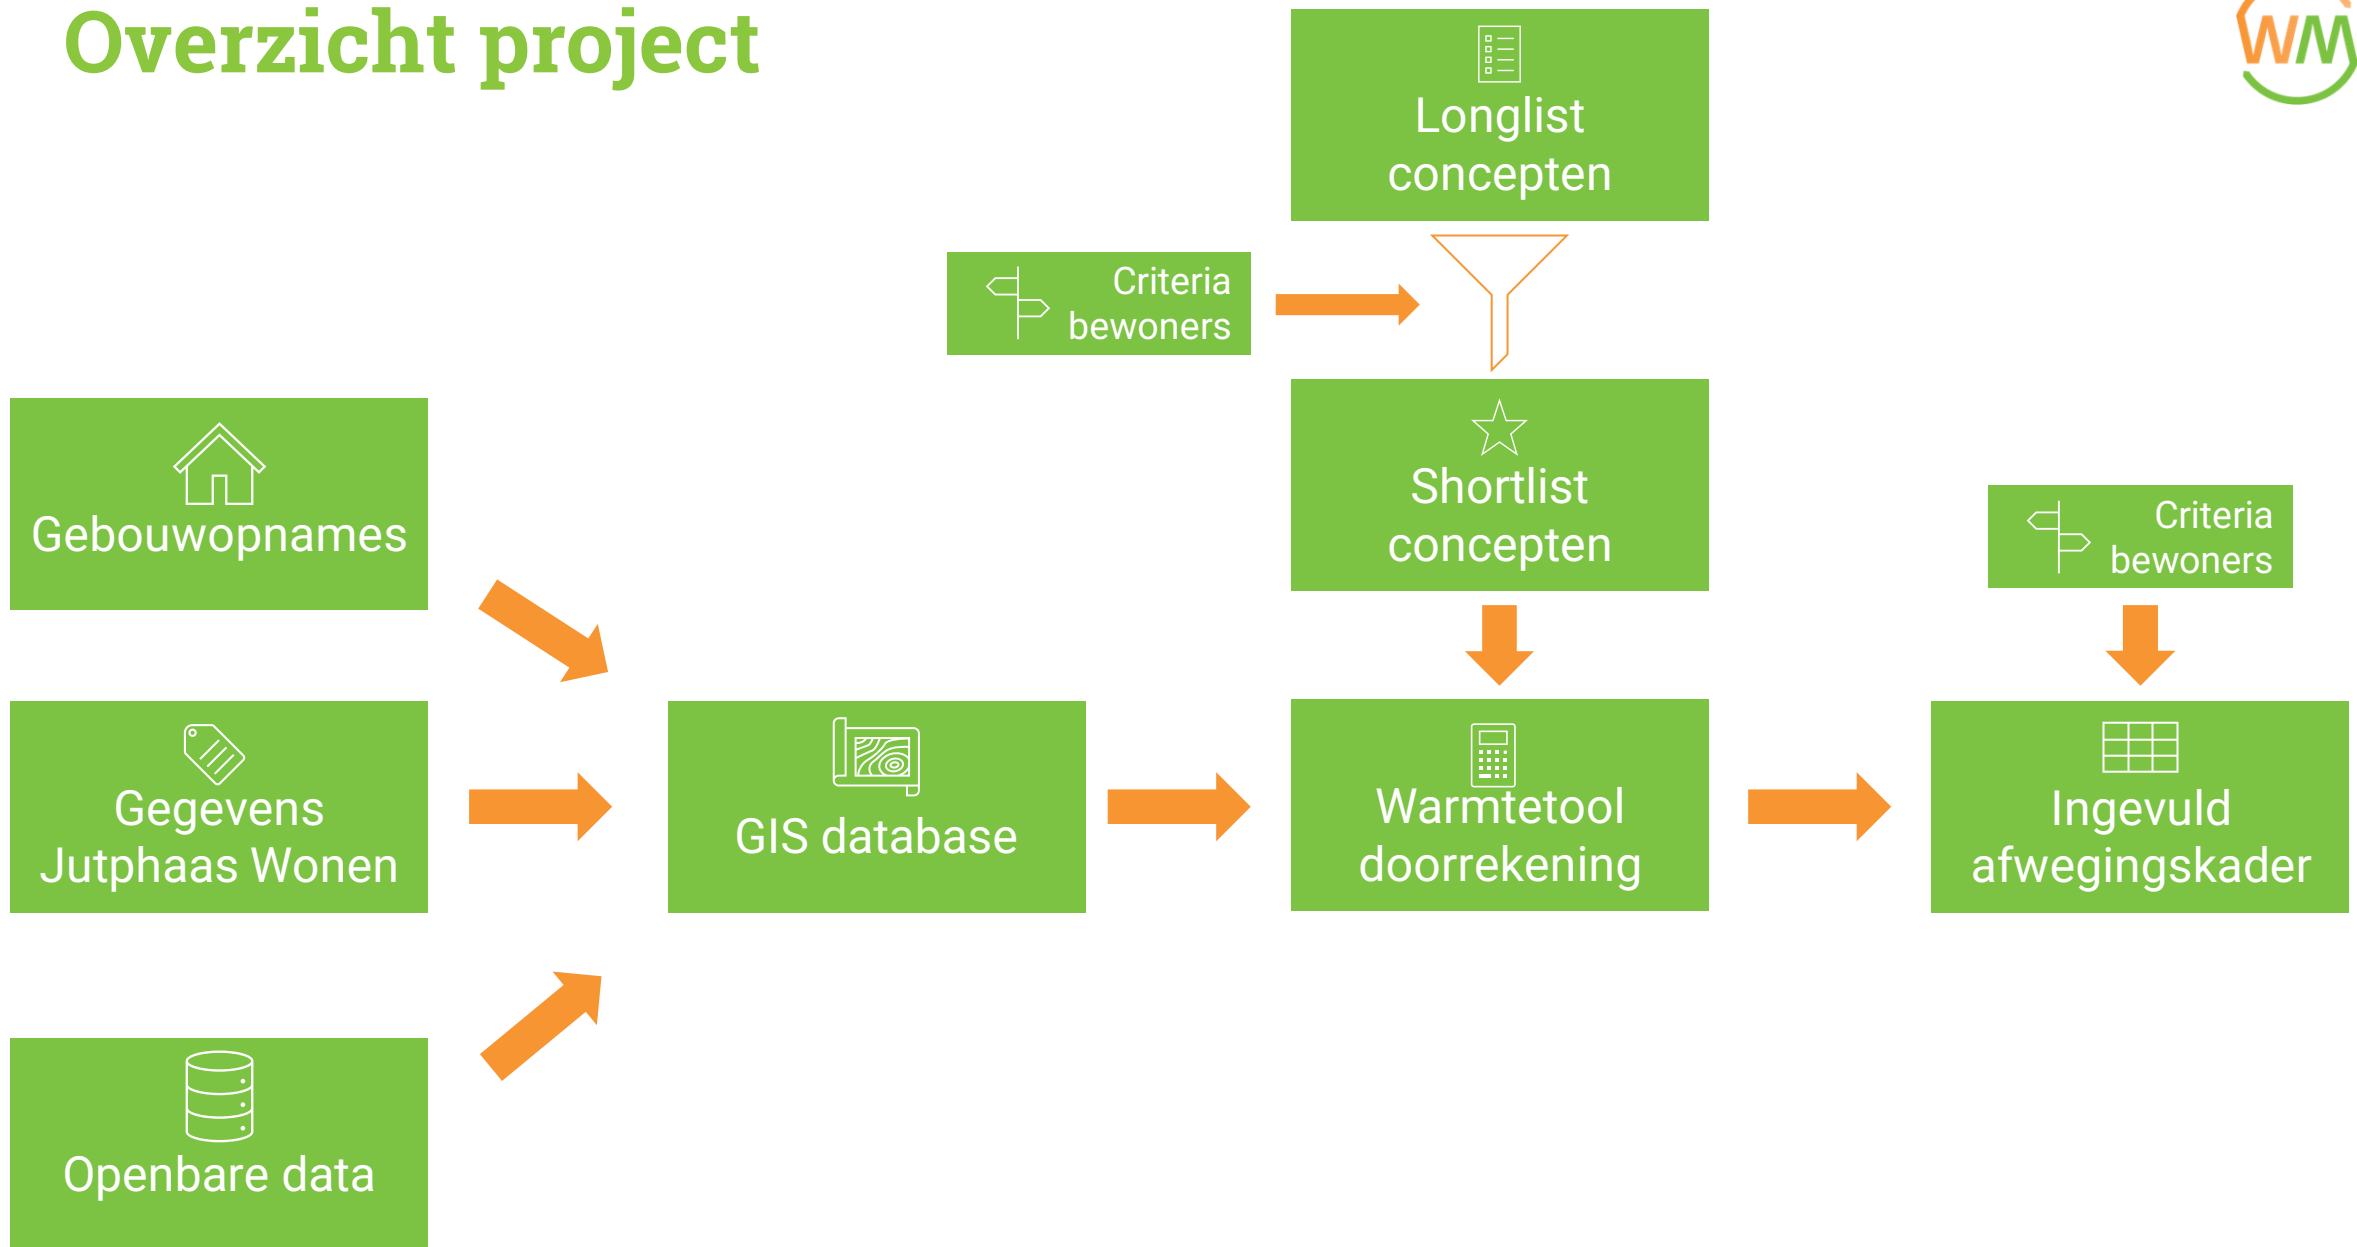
Overzicht project

WM

Longlist concepten

Criteria bewoners

Shortlist concepten

Criteria bewoners

Gebouwopnames

Gegevens Jutphaas Wonen

GIS database

Warmtetool doorrekening

Ingevuld afwegingskader

Openbare data